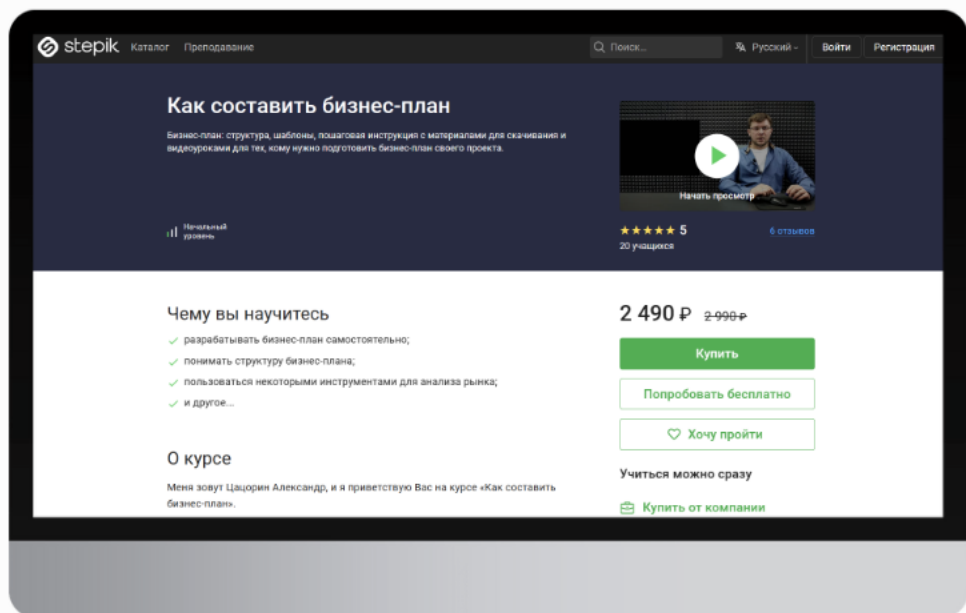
stepik Каталог Преподавание

Поиск...

Русский

Войти

Регистрация

Как составить бизнес-план

Бизнес-план: структура, шаблоны, пошаговая инструкция с материалами для скачивания и видеоуроками для тех, кому нужно подготовить бизнес-план своего проекта.

Начать просмотр

Начальный уровень

★★★★★ 5

20 учащихся

6 отзывов

Чему вы научитесь

разрабатывать бизнес-план самостоятельно;

понимать структуру бизнес-плана;

пользоваться некоторыми инструментами для анализа рынка;

и другое...

2 490 ₽ 2 990 ₽

Купить

Попробовать бесплатно

Хочу пройти

Учиться можно сразу

О курсе

Меня зовут Цацорин Александр, и я приветствую Вас на курсе «Как составить бизнес-план».

Купить от компании